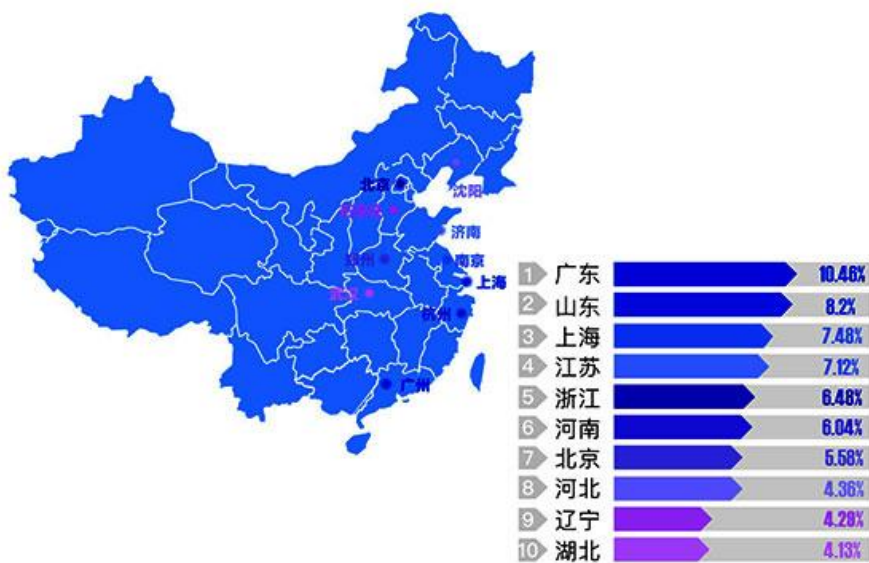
北京
沈阳
石家庄
济南
郑州
南京
上海
武汉
杭州
广州

| | | |
|---|---|---|
| 1 | 广东 | 10.46% |
| 2 | 山东 | 8.2% |
| 3 | 上海 | 7.48% |
| 4 | 江苏 | 7.12% |
| 5 | 浙江 | 6.48% |
| 6 | 河南 | 6.04% |
| 7 | 北京 | 5.58% |
| 8 | 河北 | 4.36% |
| 9 | 辽宁 | 4.28% |
| 10 | 湖北 | 4.13% |